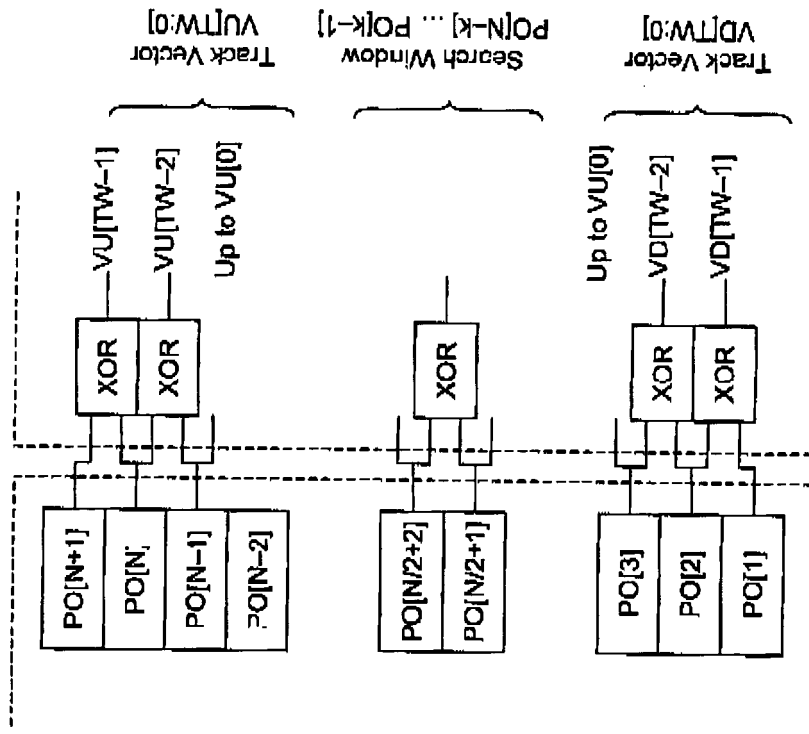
Track Vector
VU[TW:0]

Search Window
PO[N−k] ... PO[k−1]

Track Vector
VD[TW:0]

VU[TW−1]
VU[TW−2]
Up to VU[0]

XOR
XOR

XOR

Up to VU[0]
VD[TW−2]
VD[TW−1]

XOR
XOR

PO[N+1]
PO[N]
PO[N−1]
PO[N−2]

PO[N/2+2]
PO[N/2+1]

PO[3]
PO[2]
PO[1]